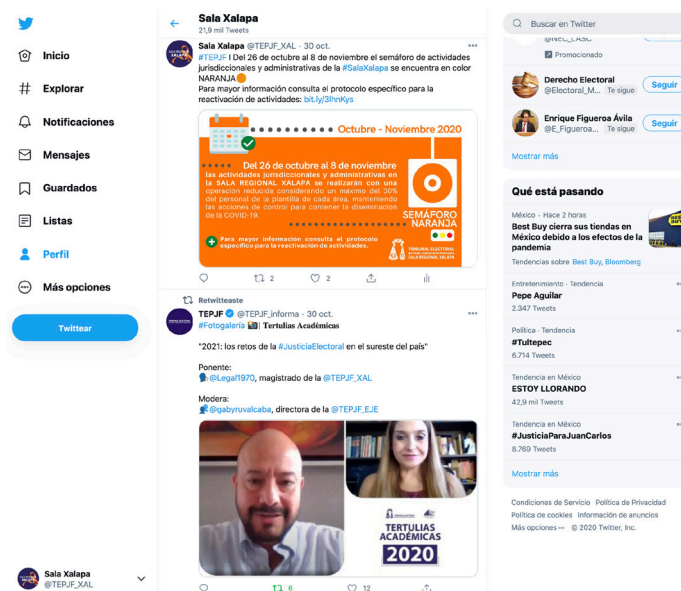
Inicio
Explorar
Notificaciones
Mensajes
Guardados
Listas
Perfil
Más opciones
Twittear

Sala Xalapa
@TEPJF_XAL

Sala Xalapa
21,9 mil Tweets

Sala Xalapa @TEPJF_XAL · 30 oct.
#TEPJF | Del 26 de octubre al 8 de noviembre el semáforo de actividades jurisdiccionales y administrativas de la #SalaXalapa se encuentra en color NARANJA
Para mayor información consulta el protocolo específico para la reactivación de actividades: bit.ly/3lhnKys

Octubre - Noviembre 2020
Del 26 de octubre al 8 de noviembre
las actividades jurisdiccionales y administrativas en la SALA REGIONAL XALAPA se realizarán con una operación reducida considerando un máximo del 20% del personal de la plantilla de cada área, manteniendo las acciones de control para contener la diseminación de la COVID-19.
SEMÁFORO NARANJA
Para mayor información consulta el protocolo específico para la reactivación de actividades.
TRIBUNAL ELECTORAL SALA REGIONAL XALAPA

2 2

Retwitteaste
TEPJF @TEPJF_informa · 30 oct.
#Fotogalería | Tertulias Académicas

"2021: los retos de la #JusticiaElectoral en el sureste del país"

Ponente:
@Legal1970, magistrado de la @TEPJF_XAL

Modera:
@gabyruvalcaba, directora de la @TEPJF_EJE

TERTULIAS ACADÉMICAS 2020

6 12

Buscar en Twitter
Promocionado
Derecho Electoral @Electoral_M... Te sigue Seguir
Enrique Figueroa Ávila @E_Figueroa... Te sigue Seguir
Mostrar más

Qué está pasando
México · Hace 2 horas
Best Buy cierra sus tiendas en México debido a los efectos de la pandemia
Tendencias sobre Best Buy, Bloomberg
Entretenimiento · Tendencia
Pepe Aguilar
2.347 Tweets
Política · Tendencia
#Tultepec
6.714 Tweets
Tendencia en México
ESTOY LLORANDO
42,9 mil Tweets
Tendencia en México
#JusticiaParaJuanCarlos
8.769 Tweets
Mostrar más

Condiciones de Servicio Política de Privacidad Política de cookies Información de anuncios Más opciones ··· © 2020 Twitter, Inc.